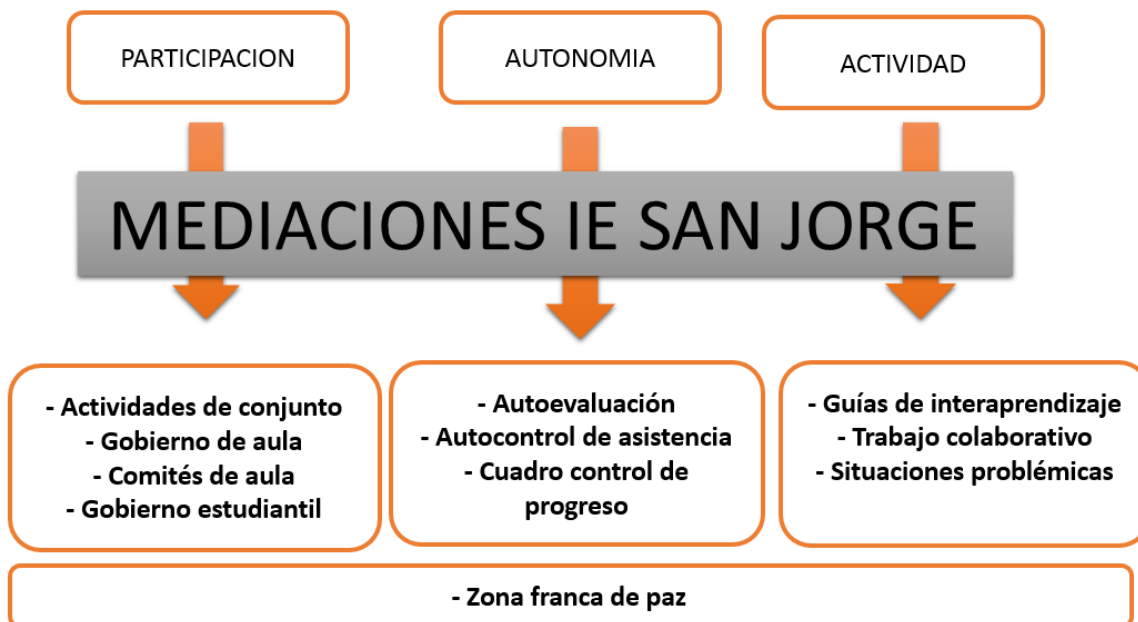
PARTICIPACION

AUTONOMIA

ACTIVIDAD

MEDIACIONES IE SAN JORGE

- Actividades de conjunto
- Gobierno de aula
- Comités de aula
- Gobierno estudiantil

- Autoevaluación
- Autocontrol de asistencia
- Cuadro control de progreso

- Guías de interaprendizaje
- Trabajo colaborativo
- Situaciones problémicas

- Zona franca de paz